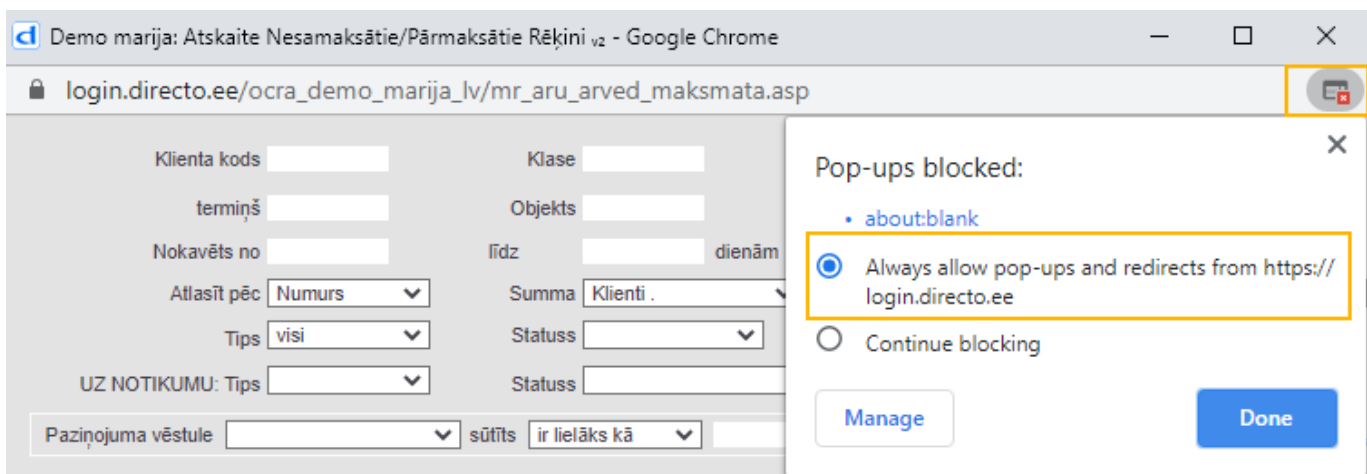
Demo marija: Atskaite Nesamaksātie/Pārmaksātie Rēķini $_{v2}$ - Google Chrome

login.directo.ee/ocra_demo_marija_lv/mr_aru_arved_maksmata.asp

Klienta kods

Klase

termiņš

Objekts

Nokavēts no

līdz

dienām

Atlasīt pēc Numurs

Summa Klienti .

Tips visi

Statuss

UZ NOTIKUMU: Tips

Statuss

Paziņojuma vēstule

sūtīts ir lielāks kā

Pop-ups blocked:

• about:blank

Always allow pop-ups and redirects from https://login.directo.ee

Continue blocking

Manage

Done